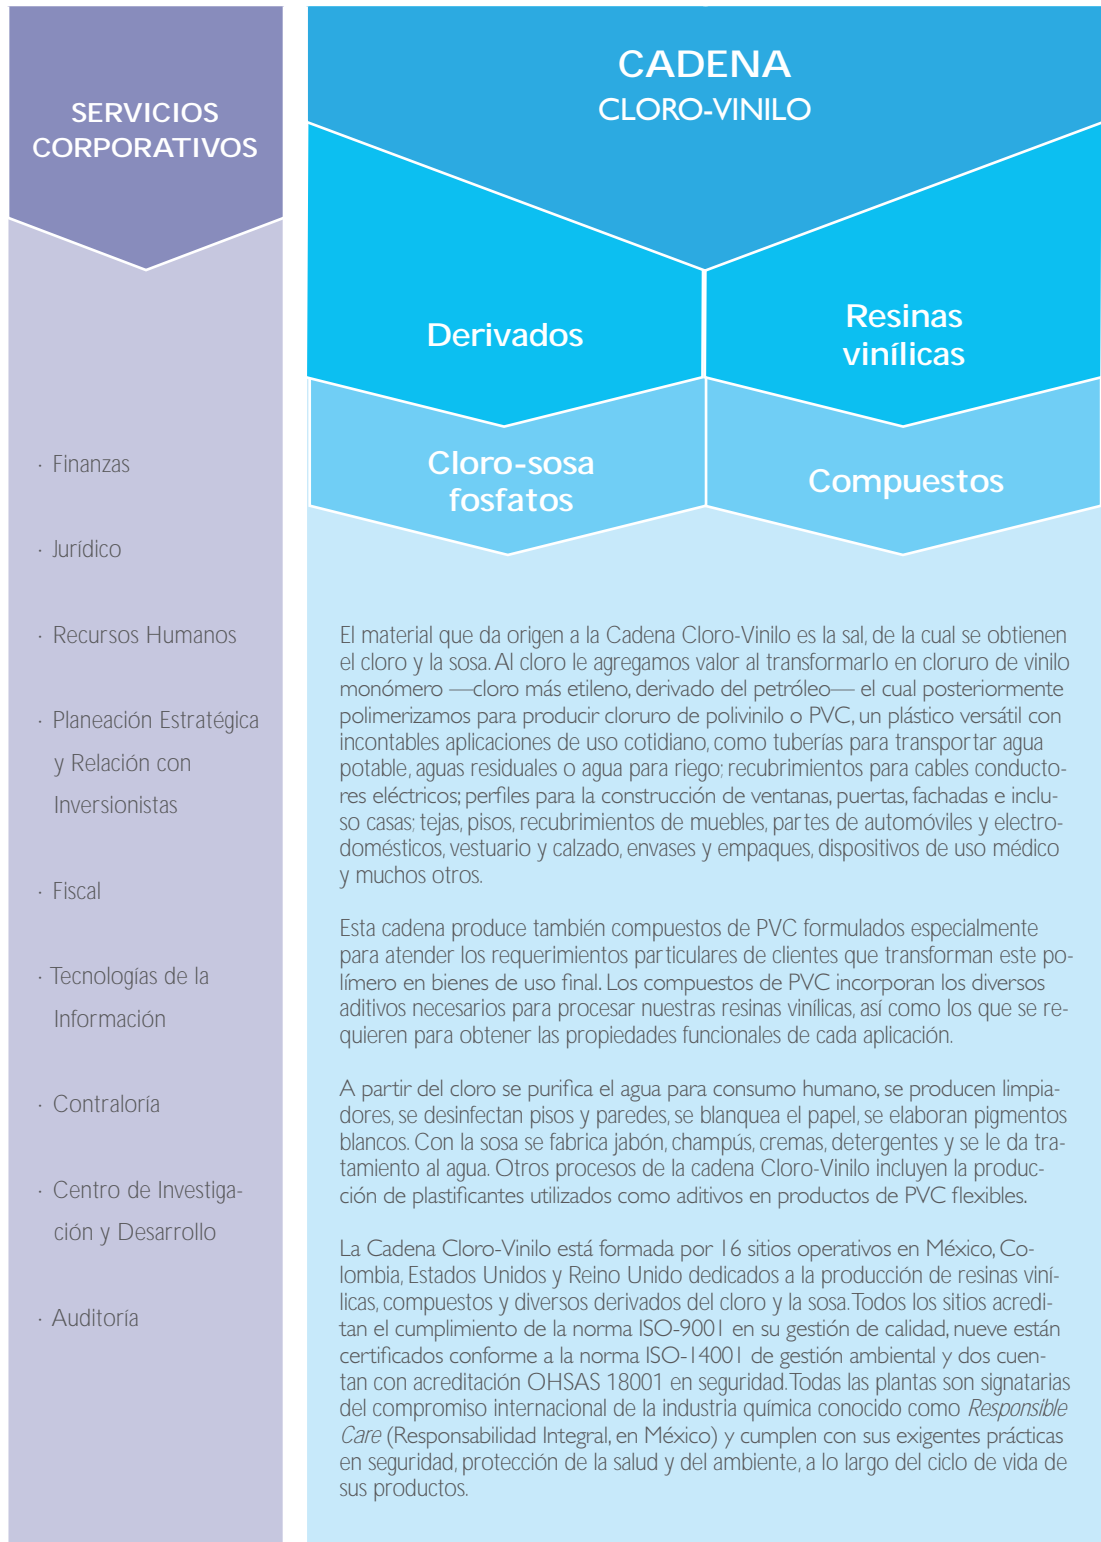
SERVICIOS CORPORATIVOS

· Finanzas

· Jurídico

· Recursos Humanos

· Planeación Estratégica y Relación con Inversionistas

· Fiscal

· Tecnologías de la Información

· Contraloría

· Centro de Investigación y Desarrollo

· Auditoría

CADENA
CLORO-VINILO

Derivados

Resinas vinílicas

Cloro-sosa fosfatos

Compuestos

El material que da origen a la Cadena Cloro-Vinilo es la sal, de la cual se obtienen el cloro y la sosa. Al cloro le agregamos valor al transformarlo en cloruro de vinilo monómero —cloro más etileno, derivado del petróleo— el cual posteriormente polimerizamos para producir cloruro de polivinilo o PVC, un plástico versátil con incontables aplicaciones de uso cotidiano, como tuberías para transportar agua potable, aguas residuales o agua para riego; recubrimientos para cables conductores eléctricos; perfiles para la construcción de ventanas, puertas, fachadas e incluso casas; tejas, pisos, recubrimientos de muebles, partes de automóviles y electrodomésticos, vestuario y calzado, envases y empaques, dispositivos de uso médico y muchos otros.

Esta cadena produce también compuestos de PVC formulados especialmente para atender los requerimientos particulares de clientes que transforman este polímero en bienes de uso final. Los compuestos de PVC incorporan los diversos aditivos necesarios para procesar nuestras resinas vinílicas, así como los que se requieren para obtener las propiedades funcionales de cada aplicación.

A partir del cloro se purifica el agua para consumo humano, se producen limpiadores, se desinfectan pisos y paredes, se blanquea el papel, se elaboran pigmentos blancos. Con la sosa se fabrica jabón, champús, cremas, detergentes y se le da tratamiento al agua. Otros procesos de la cadena Cloro-Vinilo incluyen la producción de plastificantes utilizados como aditivos en productos de PVC flexibles.

La Cadena Cloro-Vinilo está formada por 16 sitios operativos en México, Colombia, Estados Unidos y Reino Unido dedicados a la producción de resinas vinílicas, compuestos y diversos derivados del cloro y la sosa. Todos los sitios acreditan el cumplimiento de la norma ISO-9001 en su gestión de calidad, nueve están certificados conforme a la norma ISO-14001 de gestión ambiental y dos cuentan con acreditación OHSAS 18001 en seguridad. Todas las plantas son signatarias del compromiso internacional de la industria química conocido como Responsible Care (Responsabilidad Integral, en México) y cumplen con sus exigentes prácticas en seguridad, protección de la salud y del ambiente, a lo largo del ciclo de vida de sus productos.